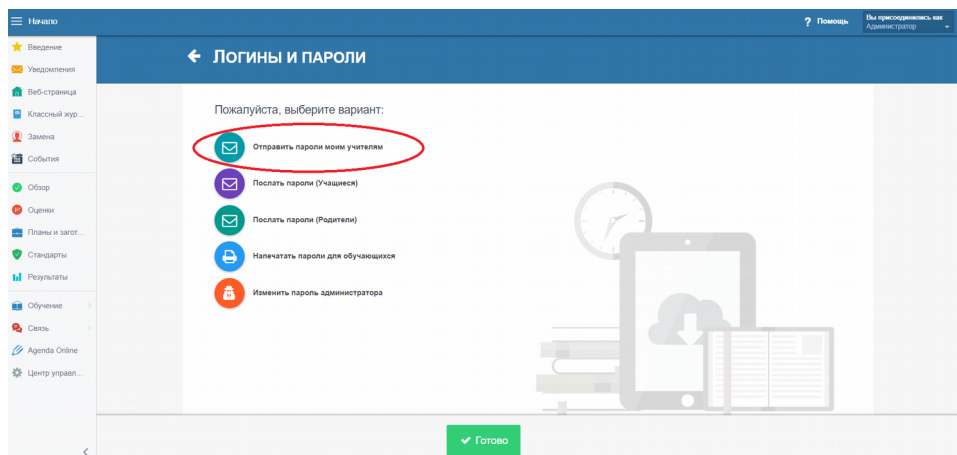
Начало

? Помощь

Вы присоединились как
Администратор

Введение
Уведомления
Веб-страница
Классный жур...
Замена
События
Обзор
Оценки
Планы и загот...
Стандарты
Результаты
Обучение
Связь
Agenda Online
Центр управл...

ЛОГИНЫ И ПАРОЛИ

Пожалуйста, выберите вариант:

Отправить пароли моим учителям

Послать пароли (Учащиеся)

Послать пароли (Родители)

Напечатать пароли для обучающихся

Изменить пароль администратора

Готово